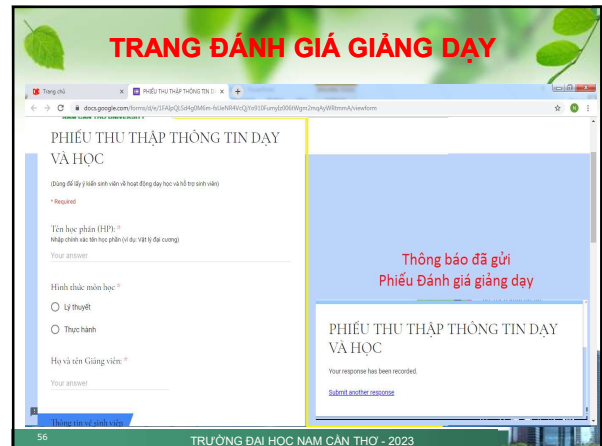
TRANG ĐÁNH GIÁ GIẢNG DẠY

Trang chủ
PHIẾU THU THẬP THÔNG TIN D...
docs.google.com/forms/d/e/1FAIpQLSd4g0M6m-hUeNR4VcQ/Yo910Fumyb006Wgm2mqAyWRtmmA/viewform

PHIẾU THU THẬP THÔNG TIN DẠY VÀ HỌC

(Dùng để lấy ý kiến sinh viên về hoạt động dạy học và hỗ trợ sinh viên)

* Required

Tên học phần (HP): *
Nhập chính xác tên học phần (ví dụ: Vật lý đại cương)

Your answer

Hình thức môn học *

Lý thuyết

Thực hành

Họ và tên Giảng viên: *

Your answer

Thông tin về sinh viên

Thông báo đã gửi
Phiếu Đánh giá giảng dạy

PHIẾU THU THẬP THÔNG TIN DẠY VÀ HỌC

Your response has been recorded.

Submit another response

56

TRƯỜNG ĐẠI HỌC NAM CẦN THƠ - 2023